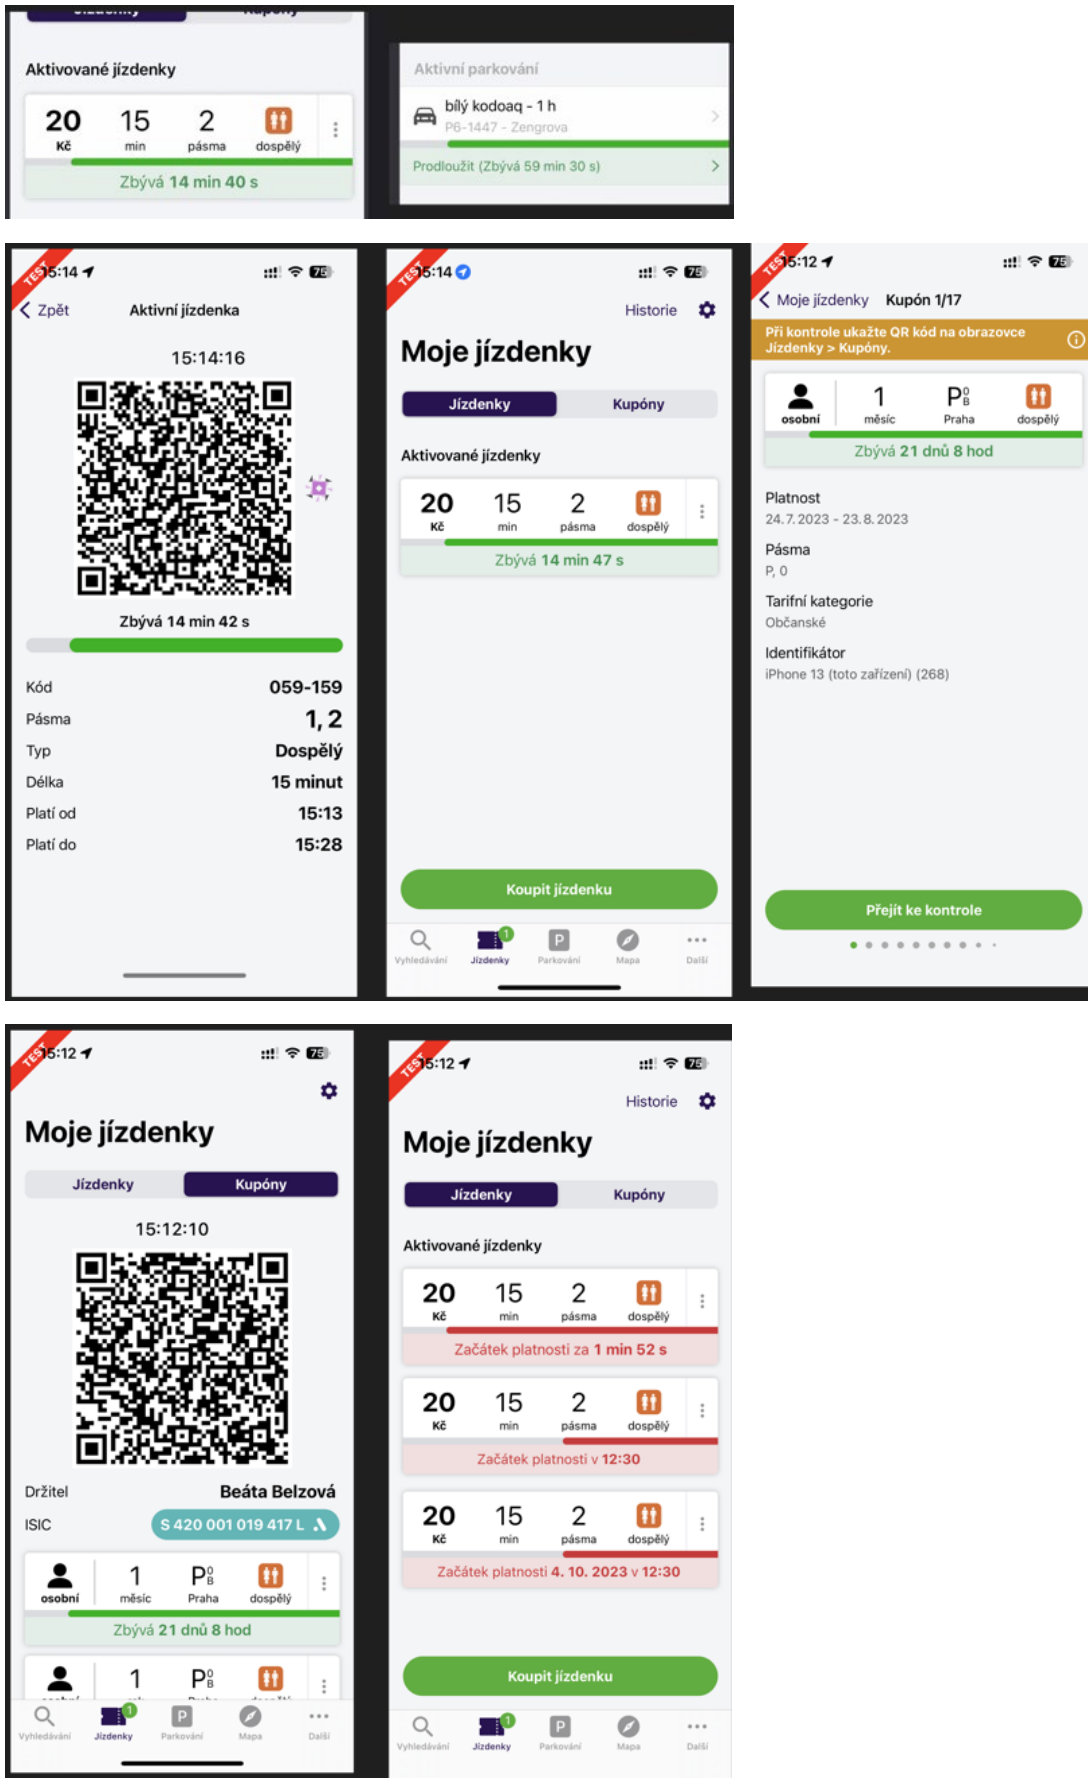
Aktivované jízdenky

20 Kč | 15 min | 2 pásma | dospělý

Zbývá 14 min 40 s

Aktivní parkování

bílý kodoaq - 1 h
P6-1447 - Zengrova

Prodloužit (Zbývá 59 min 30 s)

TEST 15:14

Zpět Aktivní jízdenka

15:14:16

Zbývá 14 min 42 s

| Kód | 059-159 |
|---|---|
| Pásma | 1, 2 |
| Typ | Dospělý |
| Délka | 15 minut |
| Platí od | 15:13 |
| Platí do | 15:28 |

TEST 15:14

Historie

Moje jízdenky

Jízdenky Kupóny

Aktivované jízdenky

20 Kč | 15 min | 2 pásma | dospělý

Zbývá 14 min 47 s

Koupit jízdenku

Vyhledávání Jízdenky Parkování Mapa Další

TEST 15:12

Moje jízdenky Kupón 1/17

Při kontrole ukažte QR kód na obrazovce Jízdenky > Kupóny.

osobní | 1 měsíc | P 0 B Praha | dospělý

Zbývá 21 dnů 8 hod

Platnost
24. 7. 2023 - 23. 8. 2023

Pásma
P, 0

Tarifní kategorie
Občanské

Identifikátor
iPhone 13 (toto zařízení) (268)

Přejít ke kontrole

TEST 15:12

Moje jízdenky

Jízdenky Kupóny

15:12:10

Držitel Beáta Belzová

ISIC S 420 001 019 417 L

osobní | 1 měsíc | P 0 B Praha | dospělý

Zbývá 21 dnů 8 hod

1 P 0 B

Vyhledávání Jízdenky Parkování Mapa Další

TEST 15:12

Historie

Moje jízdenky

Jízdenky Kupóny

Aktivované jízdenky

20 Kč | 15 min | 2 pásma | dospělý

Začátek platnosti za 1 min 52 s

20 Kč | 15 min | 2 pásma | dospělý

Začátek platnosti v 12:30

20 Kč | 15 min | 2 pásma | dospělý

Začátek platnosti 4. 10. 2023 v 12:30

Koupit jízdenku

Vyhledávání Jízdenky Parkování Mapa Další